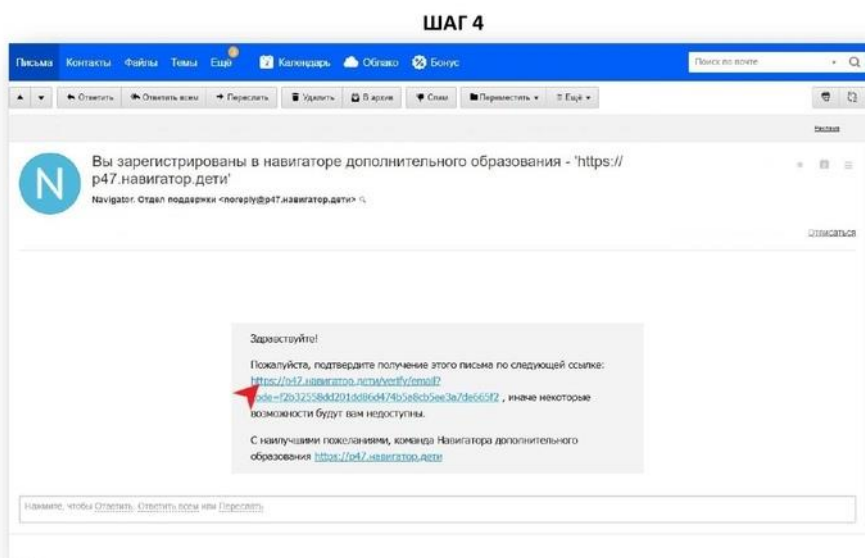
ШАГ 4

Письма Контакты Файлы Темы Ещё Календарь Облако Бонус

Поиск по почте

Ответить Ответить всем Переслать Удалить В архив Спам Переместить Ещё

Реклама

N

Вы зарегистрированы в навигаторе дополнительного образования - 'https://p47.навигатор.дети'

Navigator. Отдел поддержки <noreply@p47.навигатор.дети>

Отписаться

Здравствуйте!

Пожалуйста, подтвердите получение этого письма по следующей ссылке: https://p47.навигатор.дети/verify/email?code=f2b32558dd201dd86d474b5e8cb5ee3a7de665f2 , иначе некоторые возможности будут вам недоступны.

С наилучшими пожеланиями, команда Навигатора дополнительного образования https://p47.навигатор.дети

Нажмите, чтобы Ответить, Ответить всем или Переслать